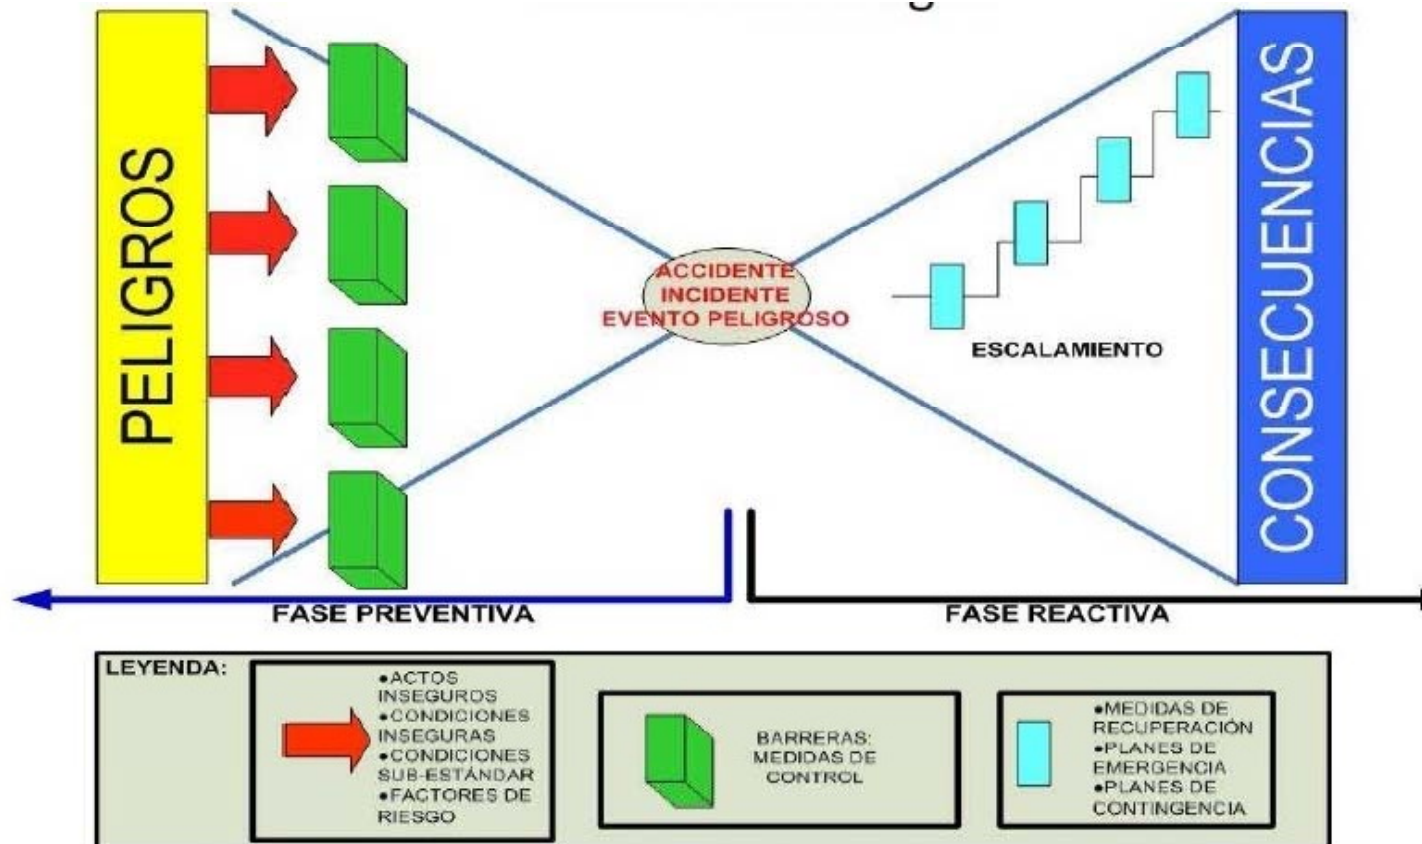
PELIGROS

ACCIDENTE
INCIDENTE
EVENTO PELIGROSO

ESCALAMIENTO

CONSECUENCIAS

FASE PREVENTIVA

FASE REACTIVA

LEYENDA:

•ACTOS INSEGUROS
•CONDICIONES INSEGURAS
•CONDICIONES SUB-ESTÁNDAR
•FACTORES DE RIESGO

BARRERAS: MEDIDAS DE CONTROL

•MEDIDAS DE RECUPERACIÓN
•PLANES DE EMERGENCIA
•PLANES DE CONTINGENCIA